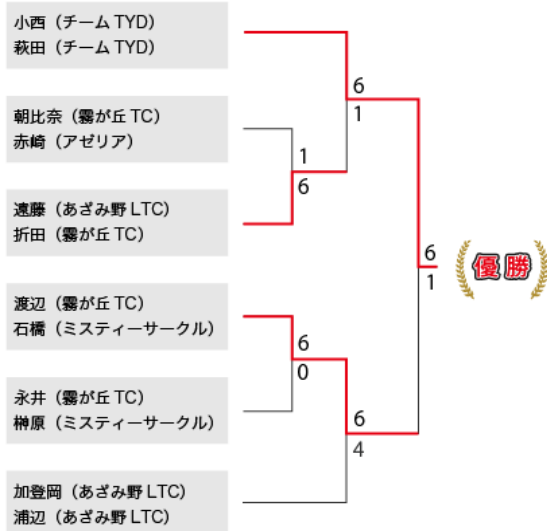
小西（チーム TYD）
萩田（チーム TYD）

朝比奈（霧が丘 TC）
赤崎（アゼリア）

遠藤（あざみ野 LTC）
折田（霧が丘 TC）

渡辺（霧が丘 TC）
石橋（ミスティーサークル）

永井（霧が丘 TC）
榊原（ミスティーサークル）

加登岡（あざみ野 LTC）
浦辺（あざみ野 LTC）

1
6

6
1

6
0

6
4

6
1

優勝